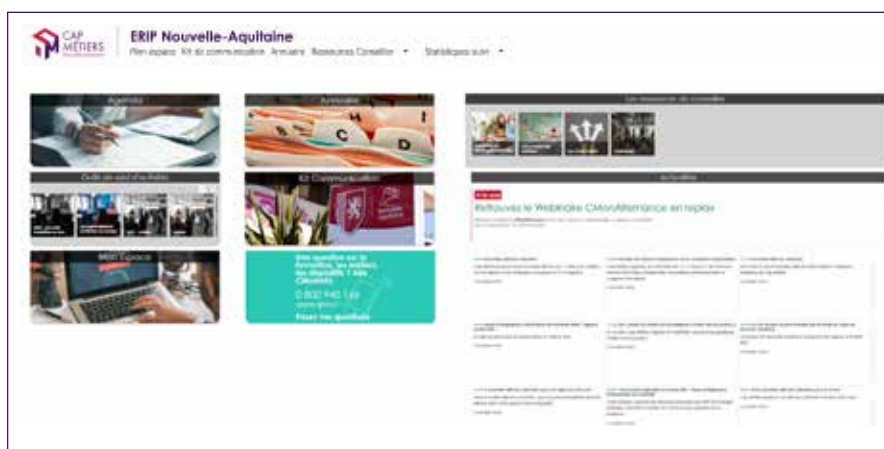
CAP MÉTIERS

ERIP Nouvelle-Aquitaine

Plan espace Kit de communication Annuaire Ressources Conseiller ▾ Statistiques suivi ▾

Agenda

Annuaire

Les ressources du conseiller

Outils de suivi d'activités

Kit Communication

Actualités

Retrouvez le Webinaire CléduAlternance en replay

Mon Espace

Une question sur la formation, les métiers, les dispositifs ? Anis Conseils

0 800 940 166

Posez vos questions

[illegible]